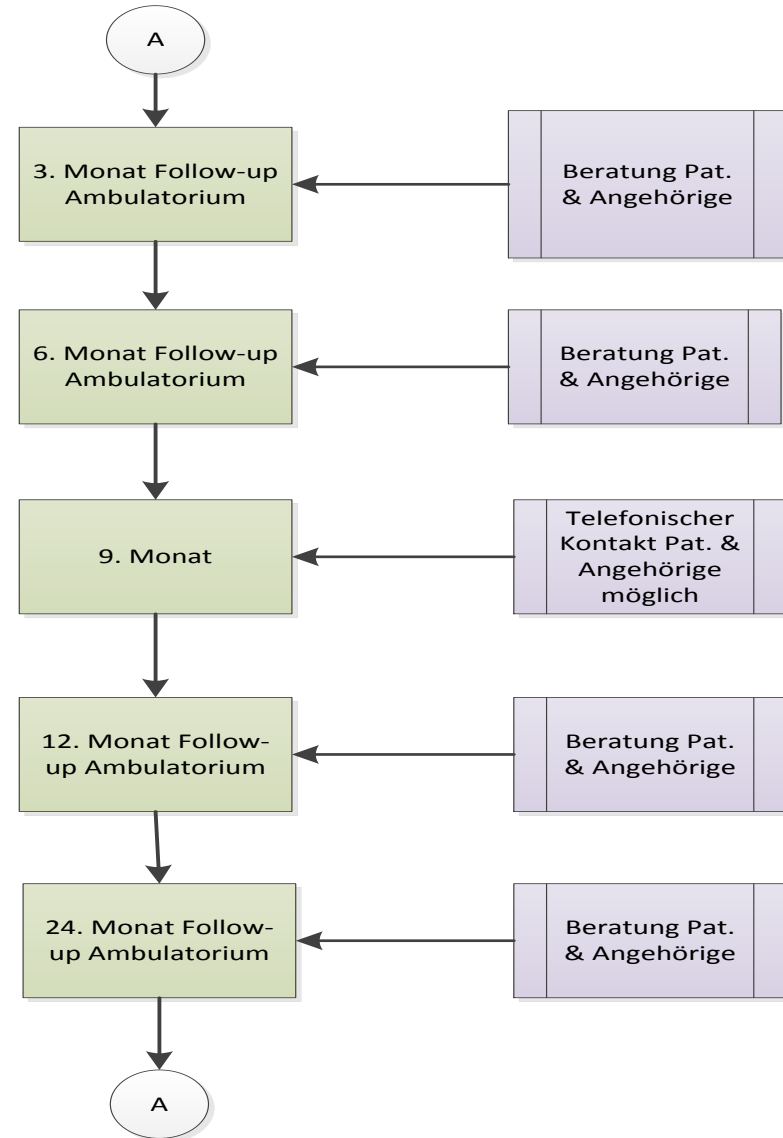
A

3. Monat Follow-up Ambulatorium

Beratung Pat. & Angehörige

6. Monat Follow-up Ambulatorium

Beratung Pat. & Angehörige

9. Monat

Telefonischer Kontakt Pat. & Angehörige möglich

12. Monat Follow-up Ambulatorium

Beratung Pat. & Angehörige

24. Monat Follow-up Ambulatorium

Beratung Pat. & Angehörige

A